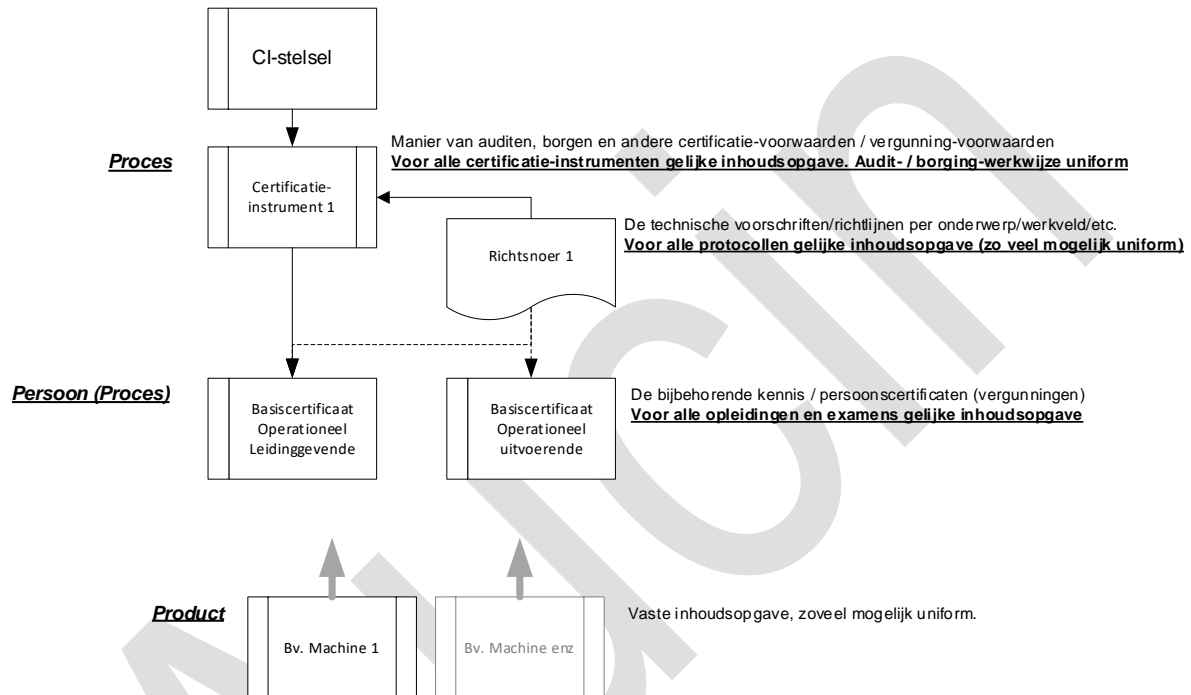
CI-stelsel

Proces

Manier van auditen, borgen en andere certificatie-voorwaarden / vergunning-voorwaarden
**Voor alle certificatie-instrumenten gelijke inhoudsopgave. Audit- / borging-werkwijze uniform**

Certificatie-instrument 1

De technische voorschriften/richtlijnen per onderwerp/werkveld/etc.
**Voor alle protocollen gelijke inhoudsopgave (zo veel mogelijk uniform)**

Richtsnoer 1

Persoon (Proces)

Basiscertificaat Operationeel Leidinggevende

Basiscertificaat Operationeel uitvoerende

De bijbehorende kennis / persoonscertificaten (vergunningen)
**Voor alle opleidingen en examens gelijke inhoudsopgave**

Product

Bv. Machine 1

Bv. Machine enz

Vaste inhoudsopgave, zoveel mogelijk uniform.